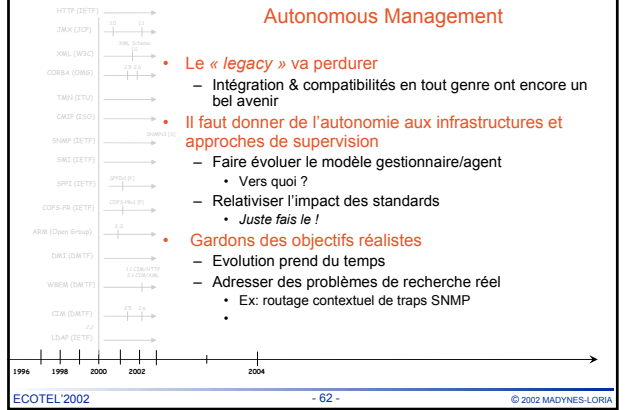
Autonomous Management

HTTP (IETF)
JMX (JCP)
XML (W3C)
CORBA (OMG)
TMN (ITU)
CMIP (ISO)
SNMP (IETF)
SMI (IETF)
SPPI (IETF)
COPS-PR (IETF)
ARM (Open Group)
DMI (DMTF)
WBEM (DMTF)
CIM (DMTF)
LDAP (IETF)

- Le *« legacy »* va perdurer
  - Intégration & compatibilités en tout genre ont encore un bel avenir
- Il faut donner de l'autonomie aux infrastructures et approches de supervision
  - Faire évoluer le modèle gestionnaire/agent
    - Vers quoi ?
  - Relativiser l'impact des standards
    - *Juste fais le !*
- Gardons des objectifs réalistes
  - Evolution prend du temps
  - Adresser des problèmes de recherche réel
    - Ex: routage contextuel de traps SNMP
    -

1996 1998 2000 2002 2004

ECOTEL'2002 - 62 - © 2002 MADYNES-LORIA